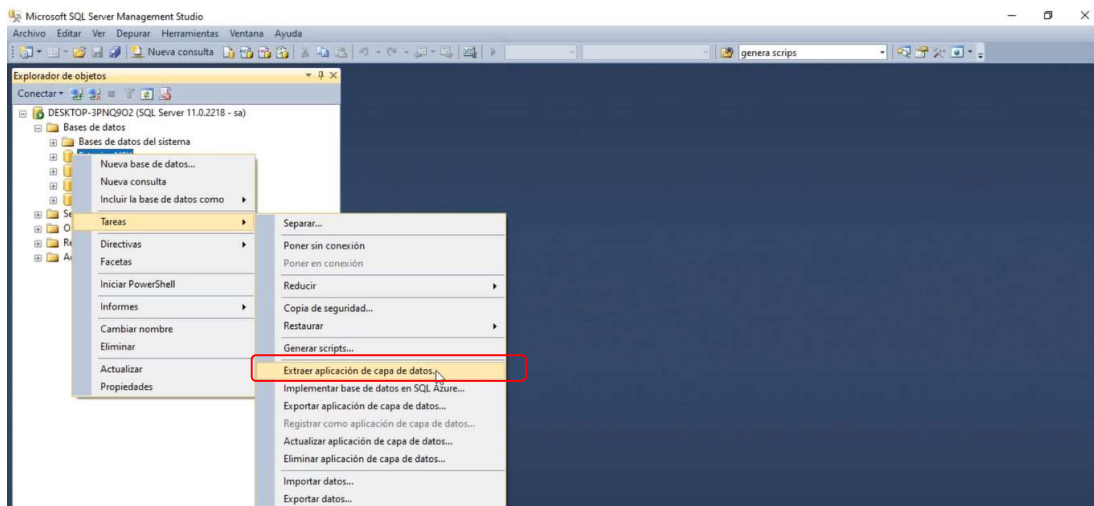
Microsoft SQL Server Management Studio

Archivo Editar Ver Depurar Herramientas Ventana Ayuda

Nueva consulta

genera scrips

Explorador de objetos

Conectar

DESKTOP-3PNQ9O2 (SQL Server 11.0.2218 - sa)

Bases de datos

Bases de datos del sistema

Se

O

Re

A

Nueva base de datos...

Nueva consulta

Incluir la base de datos como

Tareas

Directivas

Facetas

Iniciar PowerShell

Informes

Cambiar nombre

Eliminar

Actualizar

Propiedades

Separar...

Poner sin conexión

Poner en conexión

Reducir

Copia de seguridad...

Restaurar

Generar scripts...

Extraer aplicación de capa de datos...

Implementar base de datos en SQL Azure...

Exportar aplicación de capa de datos...

Registrar como aplicación de capa de datos...

Actualizar aplicación de capa de datos...

Eliminar aplicación de capa de datos...

Importar datos...

Exportar datos...